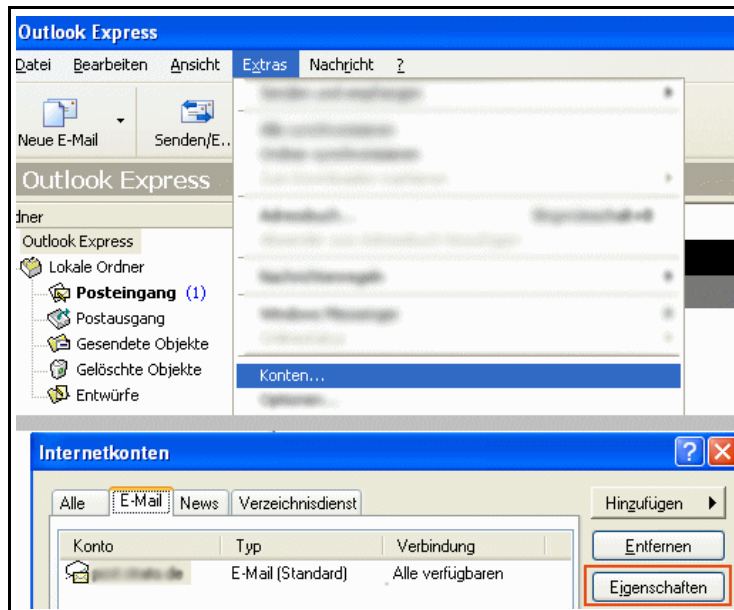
Outlook Express

Datei Bearbeiten Ansicht Extras Nachricht ?

Neue E-Mail Senden/E...

Outlook Express

dner

Outlook Express

Lokale Ordner

Posteingang (1)

Postausgang

Gesendete Objekte

Gelöschte Objekte

Entwürfe

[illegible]

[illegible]

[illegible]

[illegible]

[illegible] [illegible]

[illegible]

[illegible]

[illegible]

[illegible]

Konten...

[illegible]

Internetkonten

Alle | E-Mail | News | Verzeichnisdienst

Hinzufügen

Entfernen

Eigenschaften

| Konto | Typ | Verbindung |
|---|---|---|
| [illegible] | E-Mail (Standard) | Alle verfügbaren |